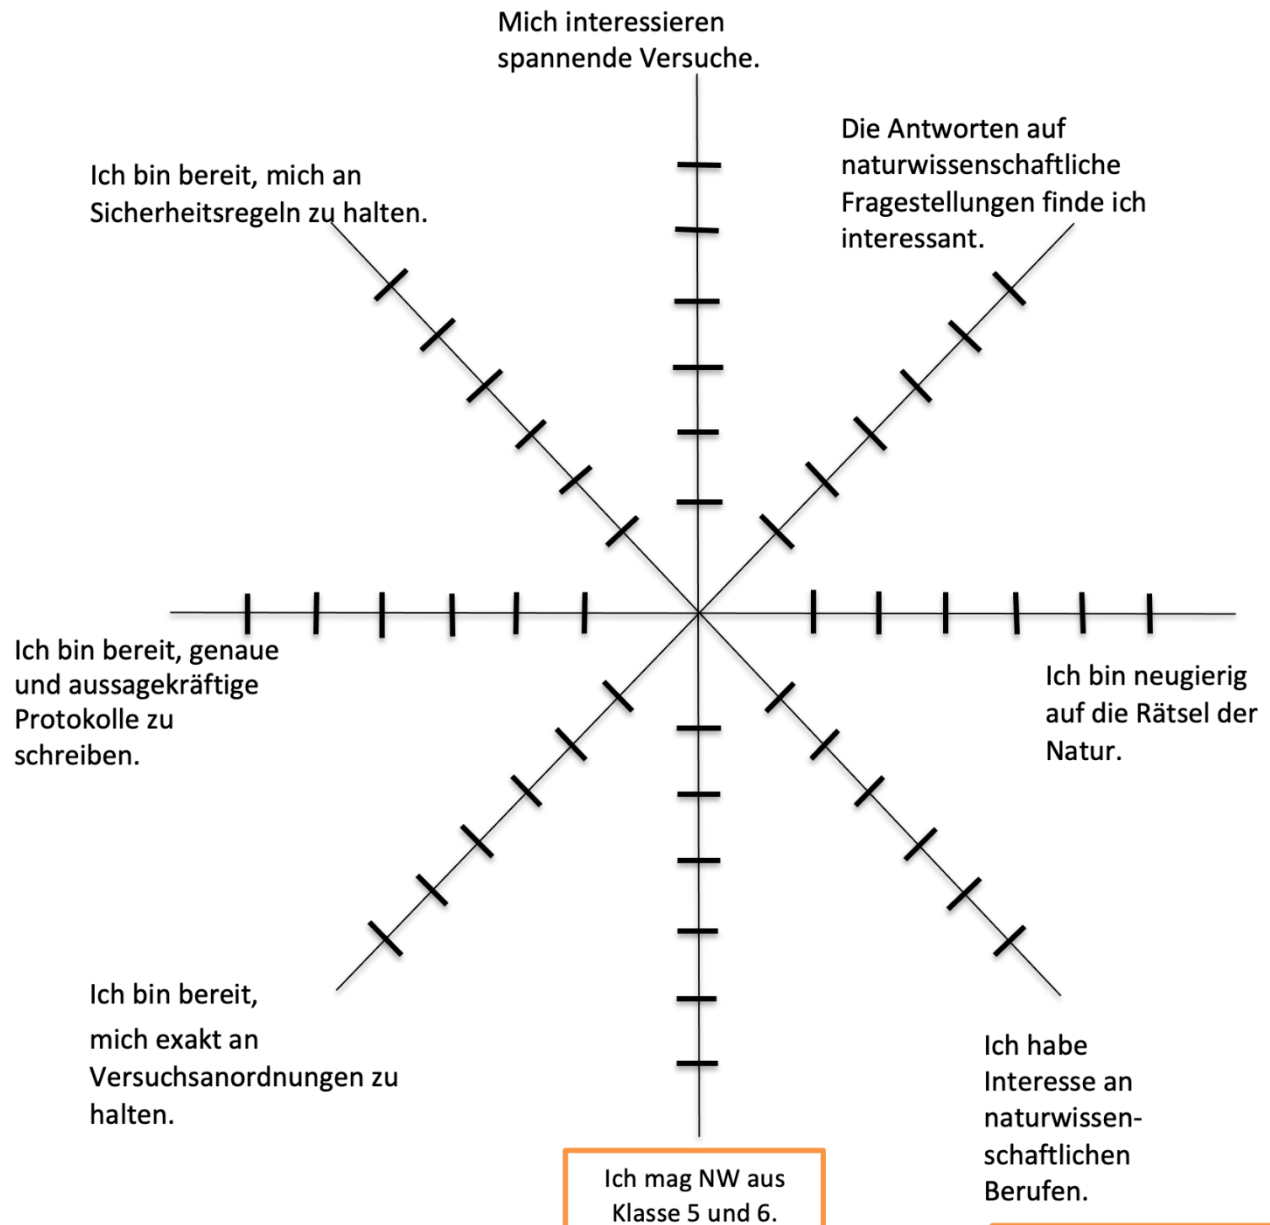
Mich interessieren spannende Versuche.

Ich bin bereit, mich an Sicherheitsregeln zu halten.

Die Antworten auf naturwissenschaftliche Fragestellungen finde ich interessant.

Ich bin bereit, genaue und aussagekräftige Protokolle zu schreiben.

Ich bin neugierig auf die Rätsel der Natur.

Ich bin bereit, mich exakt an Versuchsanordnungen zu halten.

Ich habe Interesse an naturwissenschaftlichen Berufen.

Ich mag NW aus Klasse 5 und 6.